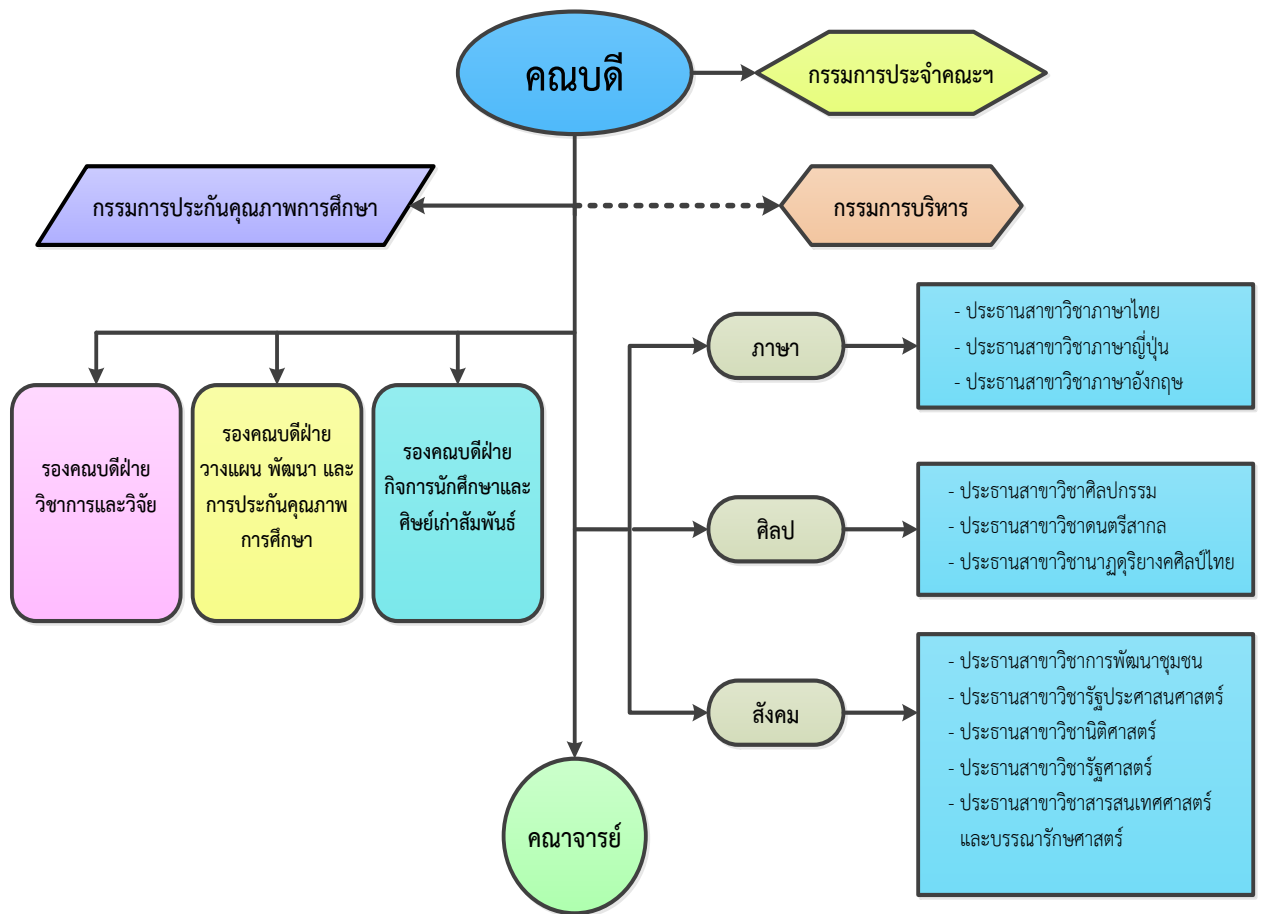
คณบดี

กรรมการประจำคณะฯ

กรรมการประกันคุณภาพการศึกษา

กรรมการบริหาร

รองคณบดีฝ่ายวิชาการและวิจัย

รองคณบดีฝ่ายวางแผน พัฒนา และการประกันคุณภาพการศึกษา

รองคณบดีฝ่ายกิจการนักศึกษาและศิษย์เก่าสัมพันธ์

ภาษา

- ประธานสาขาวิชาภาษาไทย
- ประธานสาขาวิชาภาษาญี่ปุ่น
- ประธานสาขาวิชาภาษาอังกฤษ

ศิลป

- ประธานสาขาวิชาศิลปกรรม
- ประธานสาขาวิชาดนตรีสากล
- ประธานสาขาวิชานาฏดุริยางคศิลป์ไทย

สังคม

- ประธานสาขาวิชาการพัฒนาชุมชน
- ประธานสาขาวิชารัฐประศาสนศาสตร์
- ประธานสาขาวิชานิติศาสตร์
- ประธานสาขาวิชารัฐศาสตร์
- ประธานสาขาวิชาสารสนเทศศาสตร์และบรรณารักษศาสตร์

คณาจารย์